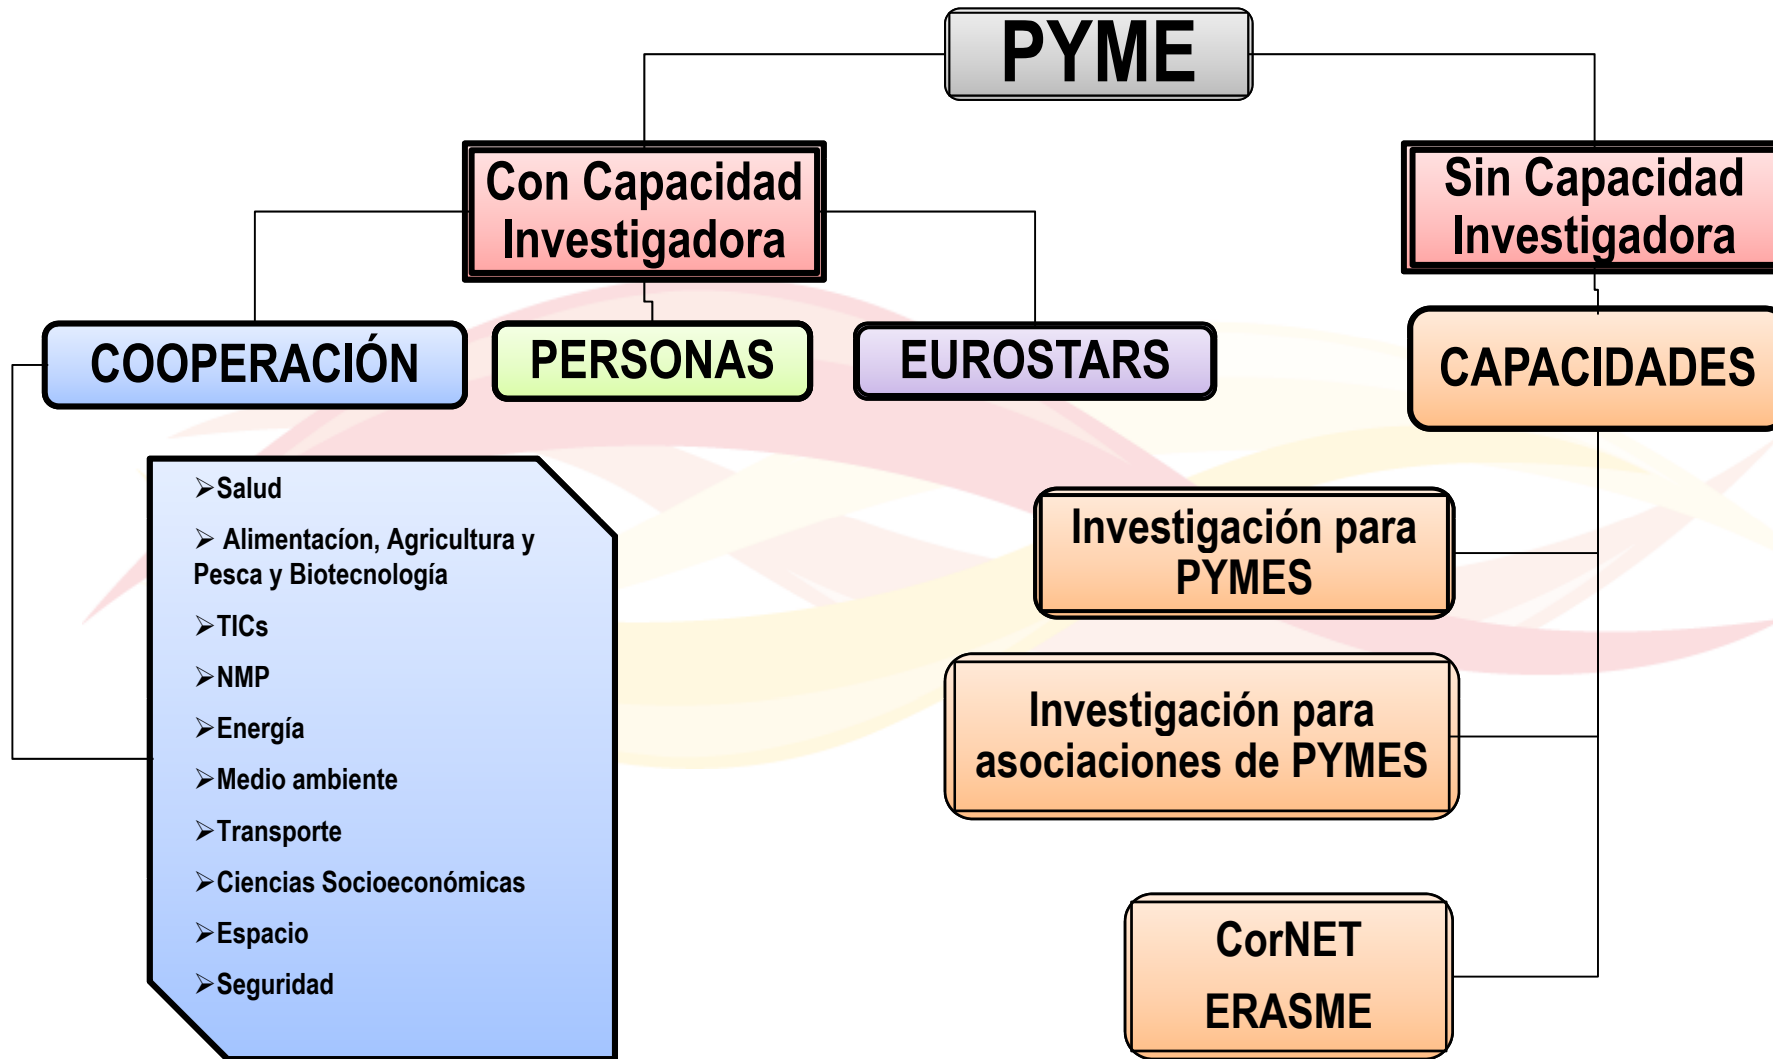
PYME

Con Capacidad Investigadora

Sin Capacidad Investigadora

COOPERACIÓN

PERSONAS

EUROSTARS

CAPACIDADES

➢Salud
➢ Alimentacíon, Agricultura y Pesca y Biotecnología
➢TICs
➢NMP
➢Energía
➢Medio ambiente
➢Transporte
➢Ciencias Socioeconómicas
➢Espacio
➢Seguridad

Investigación para PYMES

Investigación para asociaciones de PYMES

CorNET
ERASME